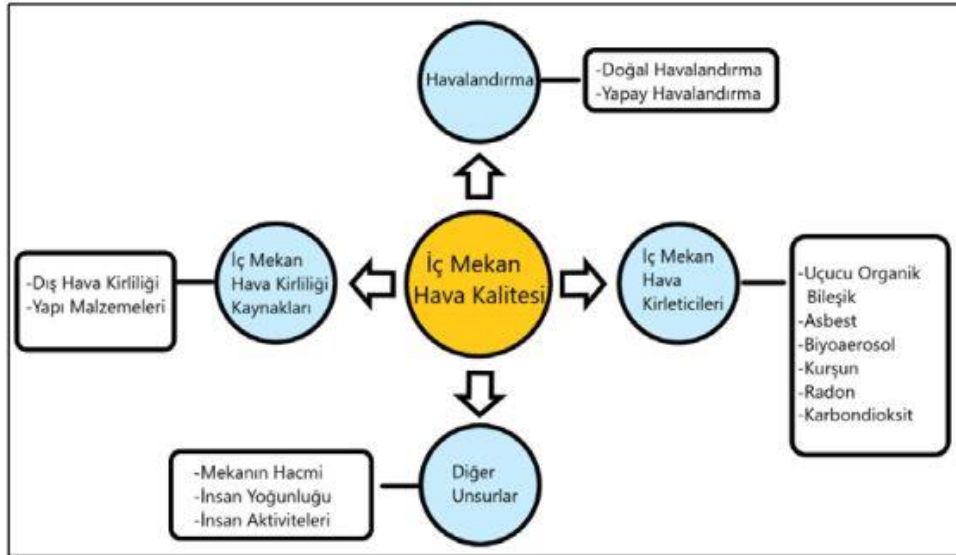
Havalandırma

-Doğal Havalandırma
-Yapay Havalandırma

-Dış Hava Kirliliği
-Yapı Malzemeleri

İç Mekan Hava Kirliliği Kaynakları

İç Mekan Hava Kalitesi

İç Mekan Hava Kirleticileri

-Uçucu Organik Bileşik
-Asbest
-Biyoaerosol
-Kurşun
-Radon
-Karbondioksit

-Mekanın Hacmi
-İnsan Yoğunluğu
-İnsan Aktiviteleri

Diğer Unsurlar